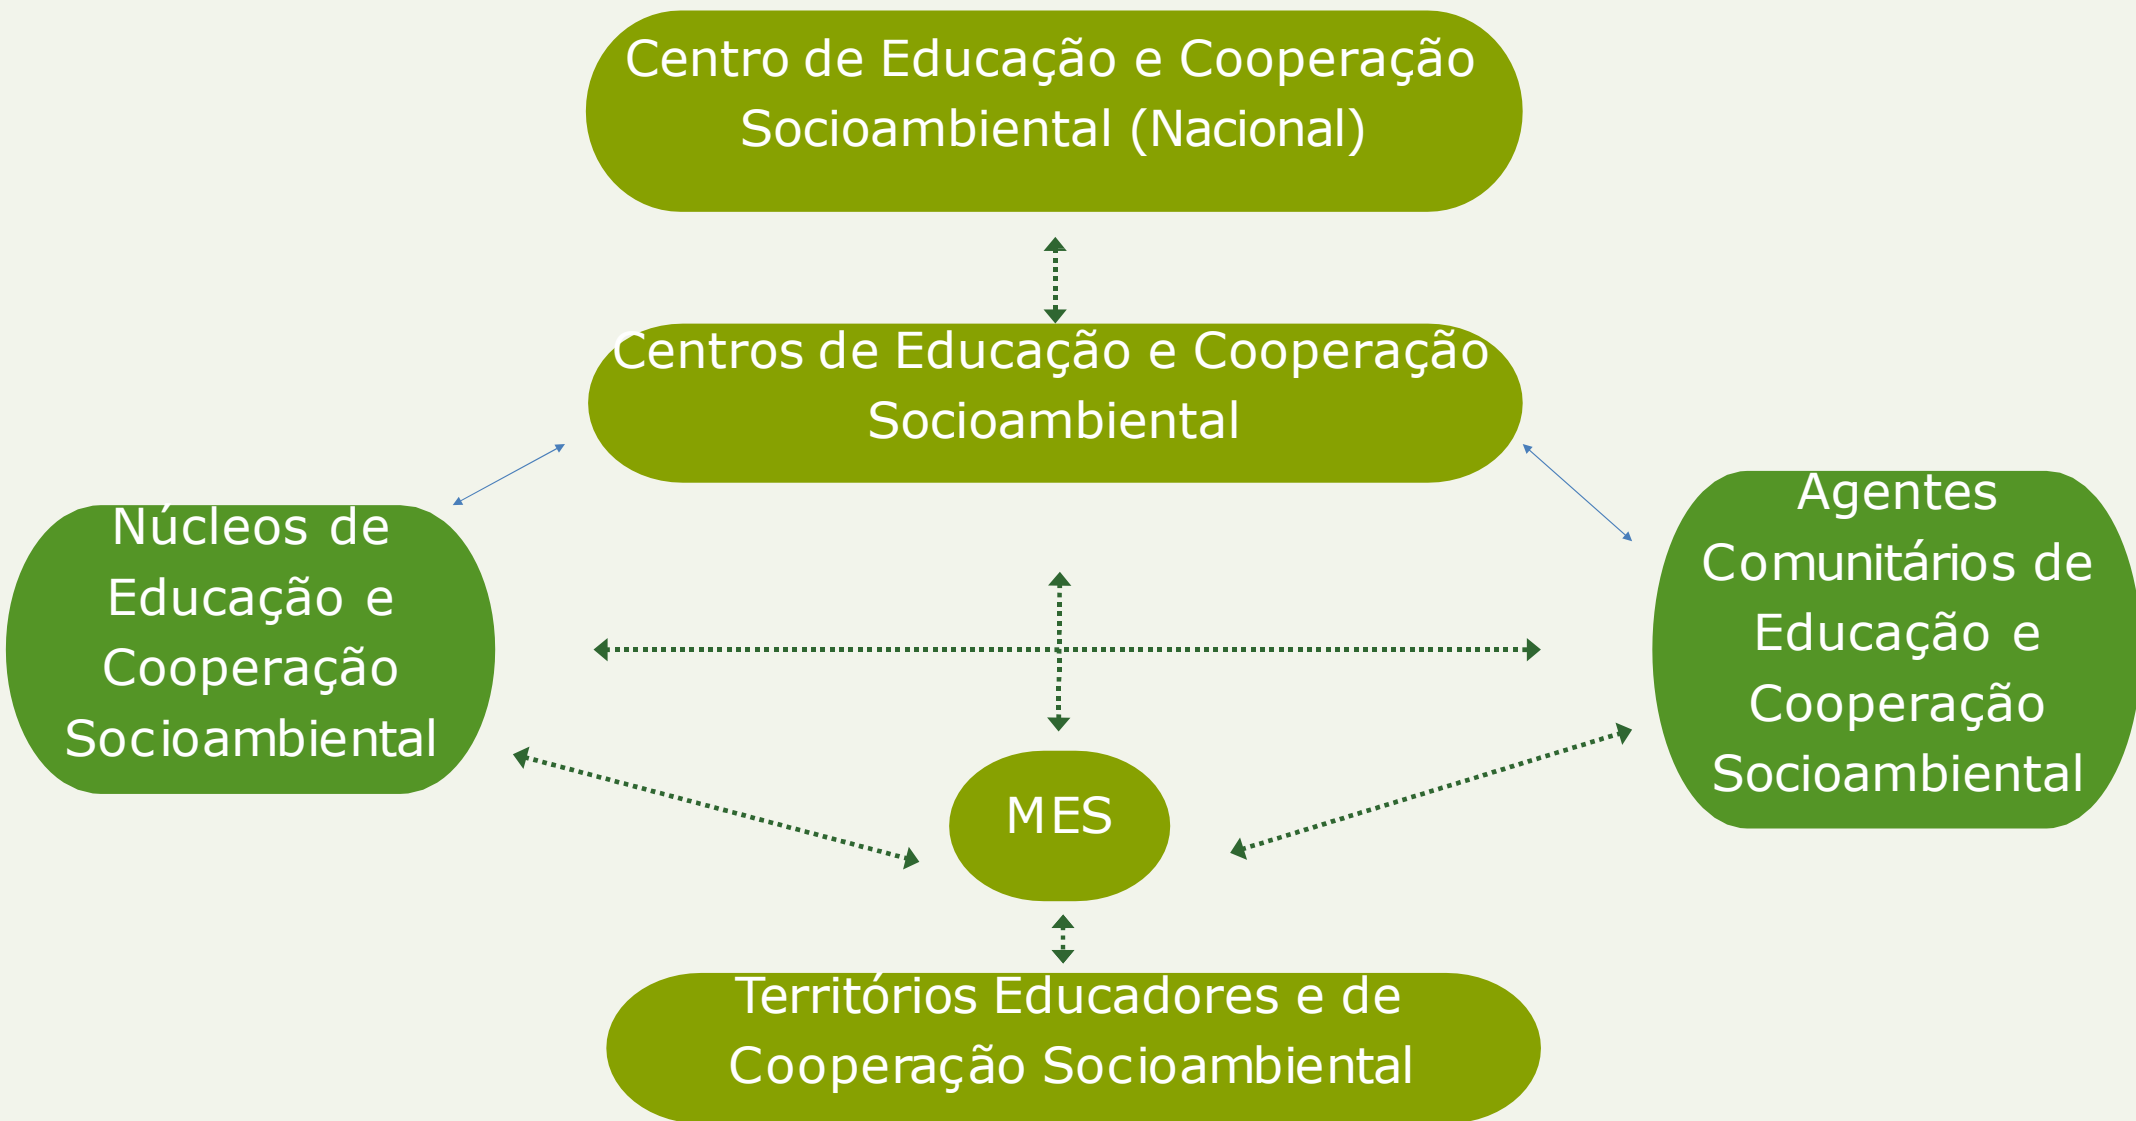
Centro de Educação e Cooperação Socioambiental (Nacional)

Centros de Educação e Cooperação Socioambiental

Núcleos de Educação e Cooperação Socioambiental

Agentes Comunitários de Educação e Cooperação Socioambiental

MES

Territórios Educadores e de Cooperação Socioambiental